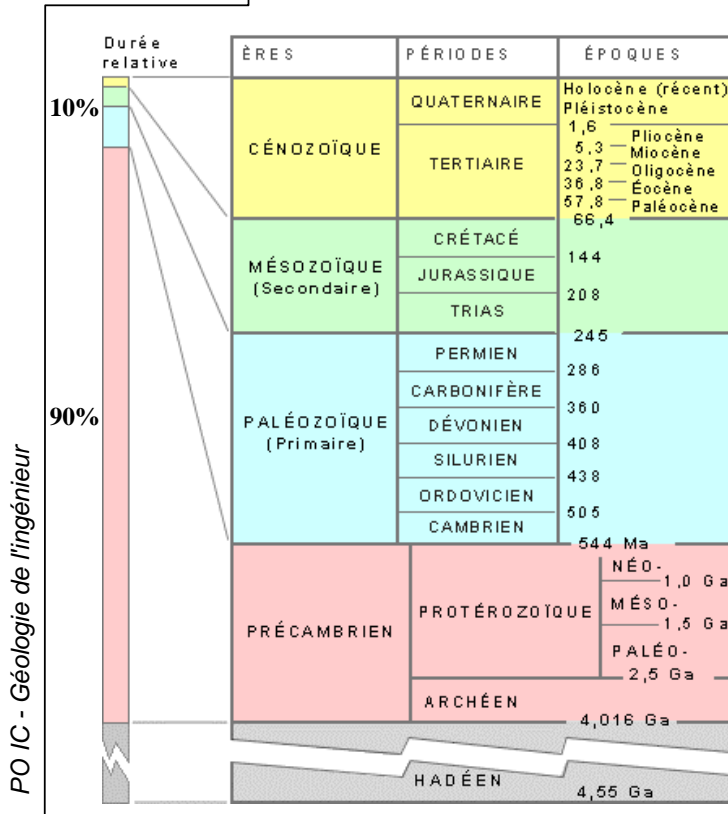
PO IC - Géologie de l'ingénieur

Durée relative

10%

90%

| ÈRES | PÉRIODES | ÉPOQUES |
|---|---|---|
| CÉNOZOÏQUE | QUATERNAIRE | Holocène (récent) Pléistocène |
| | TERTIAIRE | 1,6 5,3 Pliocène 23,7 Miocène 36,8 Oligocène 57,8 Éocène Paléocène |
| MÉSOZOÏQUE (Secondaire) | CRÉTACÉ | 66,4 |
| | JURASSIQUE | 144 |
| | TRIAS | 208 |
| PALÉOZOÏQUE (Primaire) | PERMIEN | 245 |
| | CARBONIFÈRE | 286 |
| | DÉVONIEN | 360 |
| | SILURIEN | 408 |
| | ORDOVICIEN | 438 |
| | CAMBRIEN | 505 |
| PRÉCAMBRIEN | PROTÉROZOÏQUE | 544 Ma NÉO- 1,0 Ga MÉSO- 1,5 Ga PALÉO- 2,5 Ga |
| | ARCHÉEN | 4,016 Ga |
| | HADÉEN | 4,55 Ga |